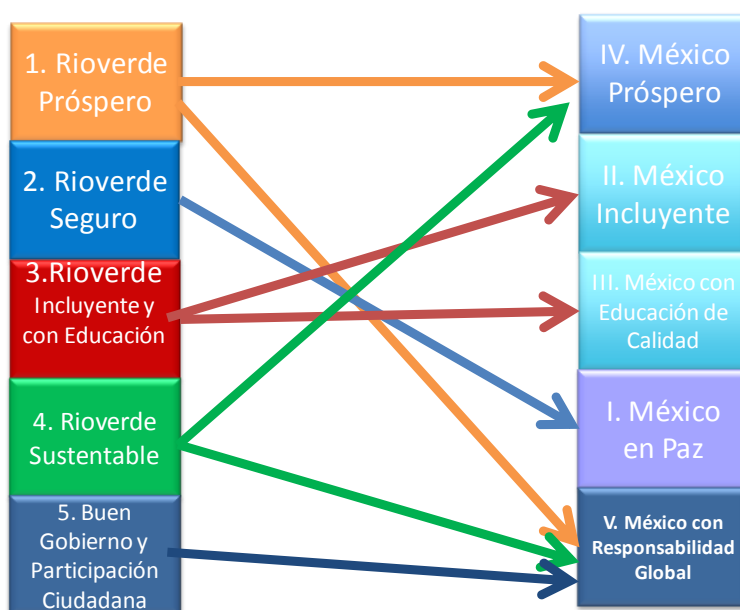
1. Rioverde Próspero

2. Rioverde Seguro

3.Rioverde Incluyente y con Educación

4. Rioverde Sustentable

5. Buen Gobierno y Participación Ciudadana

IV. México Próspero

II. México Incluyente

III. México con Educación de Calidad

I. México en Paz

V. México con Responsabilidad Global